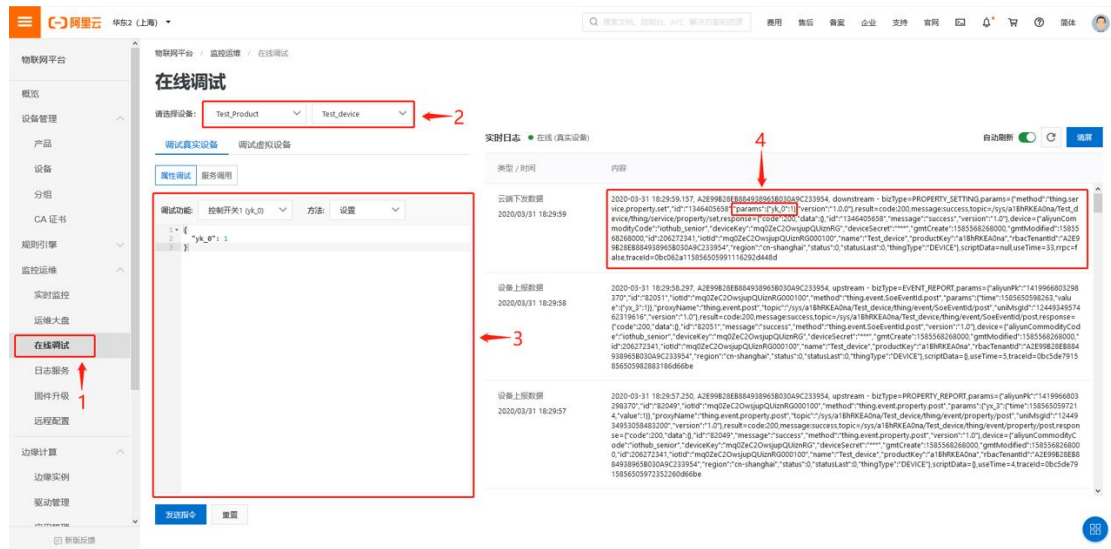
阿里云 华东2 (上海)

搜索文档、控制台、API、解决方案和资源

费用 售后 备案 企业 支持 官网 简体

物联网平台

概览
设备管理
产品
设备
分组
CA 证书
规则引擎
监控运维
实时监控
运维大盘
在线调试
日志服务
固件升级
远程配置
边缘计算
边缘实例
驱动管理

新版反馈

物联网平台 / 监控运维 / 在线调试

在线调试

请选择设备: Test_Product Test_device

2

调试真实设备 调试虚拟设备

属性调试 服务调用

调试功能: 控制开关1 (yk_0) 方法: 设置

1 {
2 "yk_0": 1
3 }

3

1

发送指令 重置

实时日志 ● 在线 (真实设备)

自动刷新 清屏

类型 / 时间 内容

4

云端下发数据
2020/03/31 18:29:59

2020-03-31 18:29:59.157, A2E99B28EB8849389658030A9C233954, downstream - bizType=PROPERTY_SETTING,params={"method":"thing.service.property.set","id":"1346405658","params":{"yk_0":1},"version":"1.0.0"},result=code:200,message:success,topic=/sys/a1BhRKEA0na/Test_device/thing/service/property/set,response={"code":200,"data":{},"id":"1346405658","message":"success","version":"1.0"},device={"aliyunCommodityCode":"iothub_senior","deviceKey":"mq0ZeC2OwsjupQUiznRG","deviceSecret":"****","gmtCreate":1585568268000,"gmtModified":1585568268000,"id":206272341,"iotId":"mq0ZeC2OwsjupQUiznRG000100","name":"Test_device","productKey":"a1BhRKEA0na","rbacTenantId":"A2E99B28EB8849389658030A9C233954","region":"cn-shanghai","status":0,"statusLast":0,"thingType":"DEVICE"},scriptData=null,useTime=33,rrpc=false,traceId=0bc062a11585605991116292d448d

设备上报数据
2020/03/31 18:29:58

2020-03-31 18:29:58.297, A2E99B28EB8849389658030A9C233954, upstream - bizType=EVENT_REPORT,params={"aliyunPk":"1419966803298370","id":"82051","iotId":"mq0ZeC2OwsjupQUiznRG000100","method":"thing.event.SoeEventId.post","params":{"time":1585605982630,"value":{"yx_3":1}},"proxyName":"thing.event.post","topic":"/sys/a1BhRKEA0na/Test_device/thing/event/SoeEventId/post","uniMsgId":"1244934957462319616","version":"1.0"},result=code:200,message:success,topic=/sys/a1BhRKEA0na/Test_device/thing/event/SoeEventId/post,response={"code":200,"data":{},"id":"82051","message":"success","method":"thing.event.SoeEventId.post","version":"1.0"},device={"aliyunCommodityCode":"iothub_senior","deviceKey":"mq0ZeC2OwsjupQUiznRG","deviceSecret":"****","gmtCreate":1585568268000,"gmtModified":1585568268000,"id":206272341,"iotId":"mq0ZeC2OwsjupQUiznRG000100","name":"Test_device","productKey":"a1BhRKEA0na","rbacTenantId":"A2E99B28EB8849389658030A9C233954","region":"cn-shanghai","status":0,"statusLast":0,"thingType":"DEVICE"},scriptData=,useTime=5,traceId=0bc5de7915856059828831 86d66be

设备上报数据
2020/03/31 18:29:57

2020-03-31 18:29:57.250, A2E99B28EB8849389658030A9C233954, upstream - bizType=PROPERTY_REPORT,params={"aliyunPk":"1419966803298370","id":"82049","iotId":"mq0ZeC2OwsjupQUiznRG000100","method":"thing.event.property.post","params":{"yx_3":{"time":1585605972214,"value":1}},"proxyName":"thing.event.post","topic":"/sys/a1BhRKEA0na/Test_device/thing/event/property/post","uniMsgId":"1244934953058483200","version":"1.0"},result=code:200,message:success,topic=/sys/a1BhRKEA0na/Test_device/thing/event/property/post,response={"code":200,"data":{},"id":"82049","message":"success","method":"thing.event.property.post","version":"1.0"},device={"aliyunCommodityCode":"iothub_senior","deviceKey":"mq0ZeC2OwsjupQUiznRG","deviceSecret":"****","gmtCreate":1585568268000,"gmtModified":1585568268000,"id":206272341,"iotId":"mq0ZeC2OwsjupQUiznRG000100","name":"Test_device","productKey":"a1BhRKEA0na","rbacTenantId":"A2E99B28EB8849389658030A9C233954","region":"cn-shanghai","status":0,"statusLast":0,"thingType":"DEVICE"},scriptData=,useTime=4,traceId=0bc5de7915856059772352260d66be